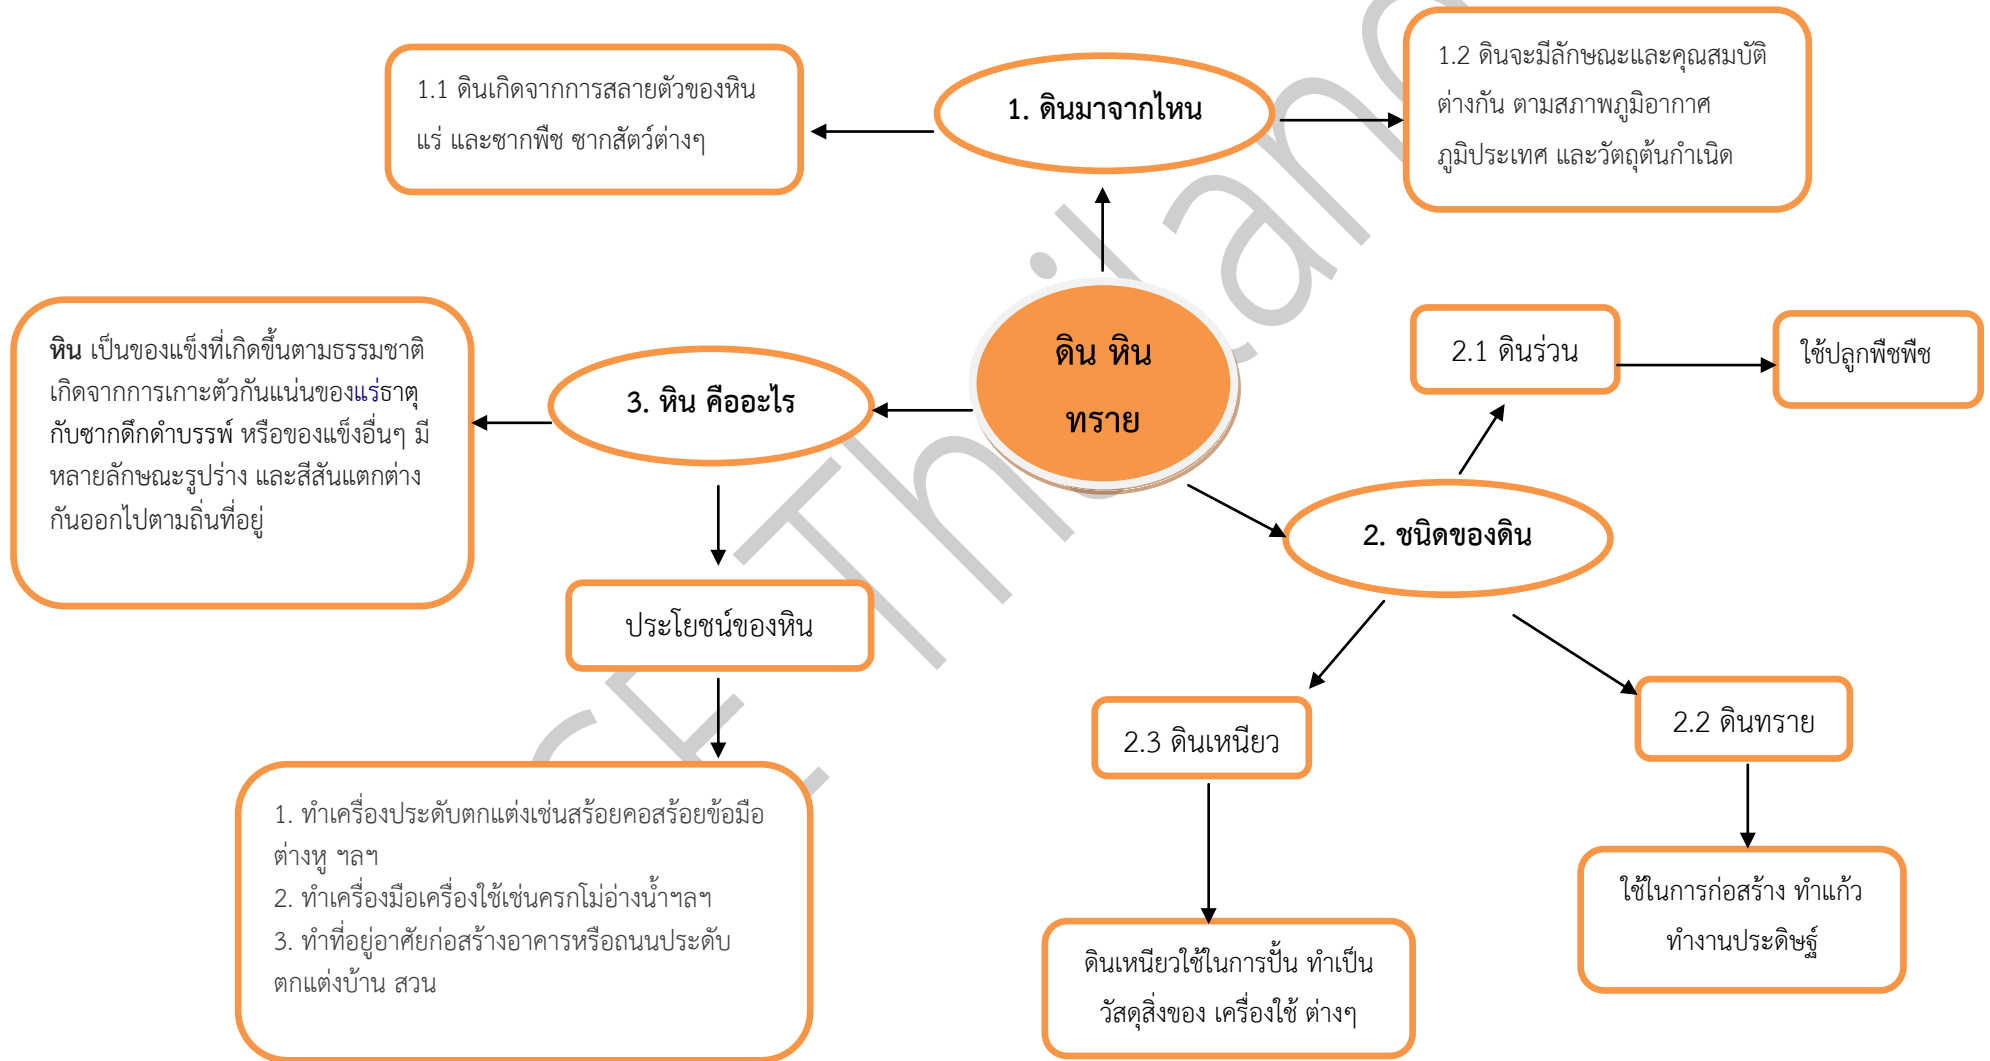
ดิน หิน ทราย

1. ดินมาจากไหน

1.1 ดินเกิดจากการสลายตัวของหิน แร่ และซากพืช ซากสัตว์ต่างๆ

1.2 ดินจะมีลักษณะและคุณสมบัติต่างกัน ตามสภาพภูมิอากาศ ภูมิประเทศ และวัตถุต้นกำเนิด

2. ชนิดของดิน

2.1 ดินร่วน

ใช้ปลูกพืชพืช

2.2 ดินทราย

ใช้ในการก่อสร้าง ทำแก้ว ทำงานประดิษฐ์

2.3 ดินเหนียว

ดินเหนียวใช้ในการปั้น ทำเป็นวัสดุสิ่งของ เครื่องใช้ ต่างๆ

3. หิน คืออะไร

**หิน** เป็นของแข็งที่เกิดขึ้นตามธรรมชาติ เกิดจากการเกาะตัวกันแน่นของแร่ธาตุ กับซากดึกดำบรรพ์ หรือของแข็งอื่นๆ มีหลายลักษณะรูปร่าง และสีสันแตกต่างกันออกไปตามถิ่นที่อยู่

ประโยชน์ของหิน

1. ทำเครื่องประดับตกแต่งเช่นสร้อยคอสร้อยข้อมือ ต่างหู ฯลฯ
2. ทำเครื่องมือเครื่องใช้เช่นครกโม่อ่างน้ำฯลฯ
3. ทำที่อยู่อาศัยก่อสร้างอาคารหรือถนนประดับตกแต่งบ้าน สวน